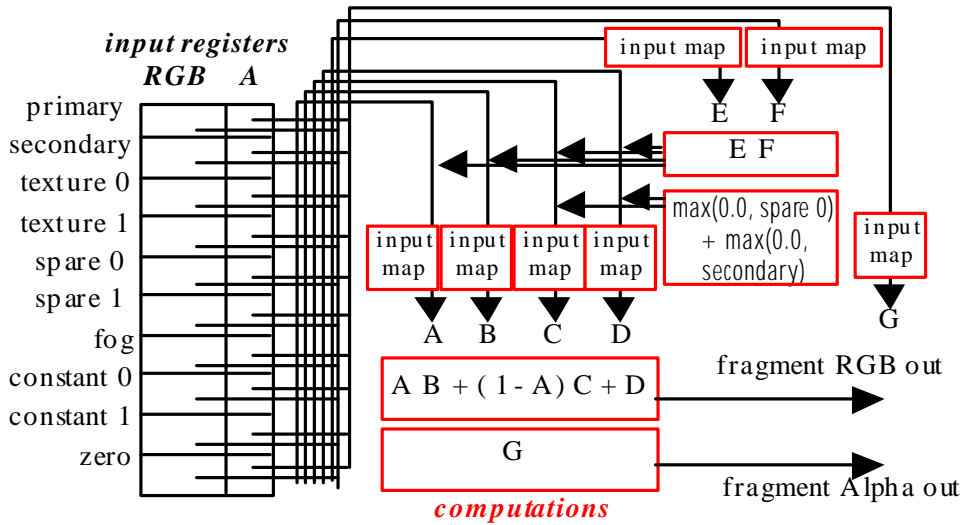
input registers
RGB A

primary
secondary
texture 0
texture 1
spare 0
spare 1
fog
constant 0
constant 1
zero

input map
input map
E F

E F

max(0.0, spare 0) + max(0.0, secondary)

input map
input map
input map
input map
input map

A B C D
G

A B + ( 1 - A) C + D
fragment RGB out

G
fragment Alpha out

computations